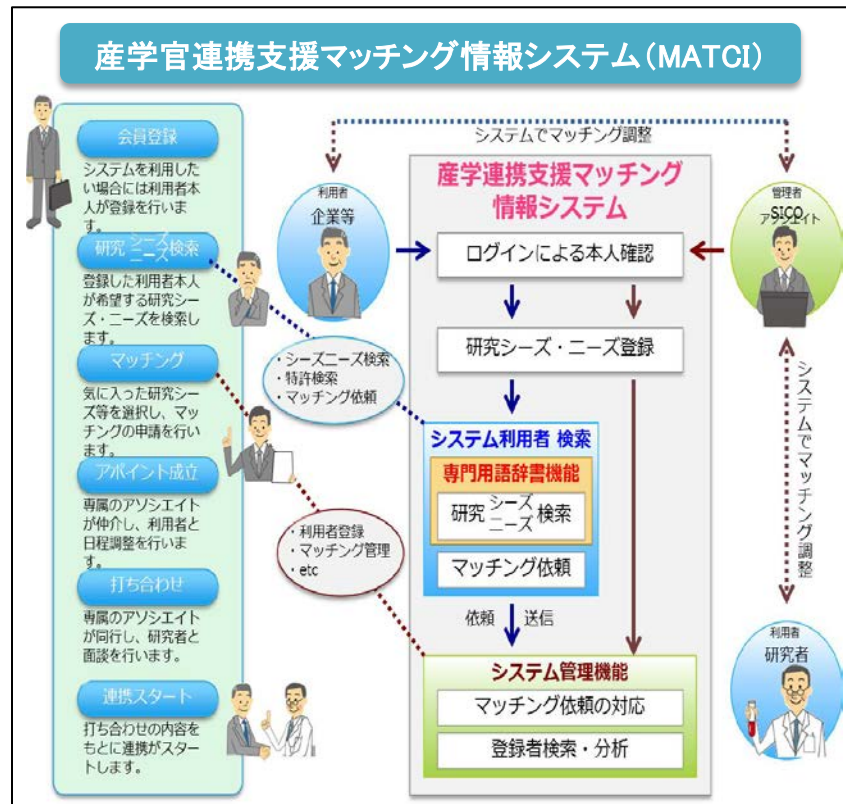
産学官連携支援マッチング情報システム(MATCI)

会員登録

システムを利用したい場合には利用者本人が登録を行います。

研究シーズ・ニーズ検索

登録した利用者本人が希望する研究シーズ・ニーズを検索します。

マッチング

気に入った研究シーズ等を選択し、マッチングの申請を行います。

アポイント成立

専属のアソシエイトが仲介し、利用者と日程調整を行います。

打ち合わせ

専属のアソシエイトが同行し、研究者と面談を行います。

連携スタート

打ち合わせの内容をもとに連携がスタートします。

システムでマッチング調整

利用者
企業等

・シーズニーズ検索
・特許検索
・マッチング依頼

・利用者登録
・マッチング管理
・etc

産学連携支援マッチング情報システム

ログインによる本人確認

研究シーズ・ニーズ登録

システム利用者 検索

専門用語辞書機能

研究シーズ・ニーズ検索

マッチング依頼

依頼 送信

システム管理機能

マッチング依頼の対応

登録者検索・分析

管理者
SICO
アソシエイト

システムでマッチング調整

利用者
研究者